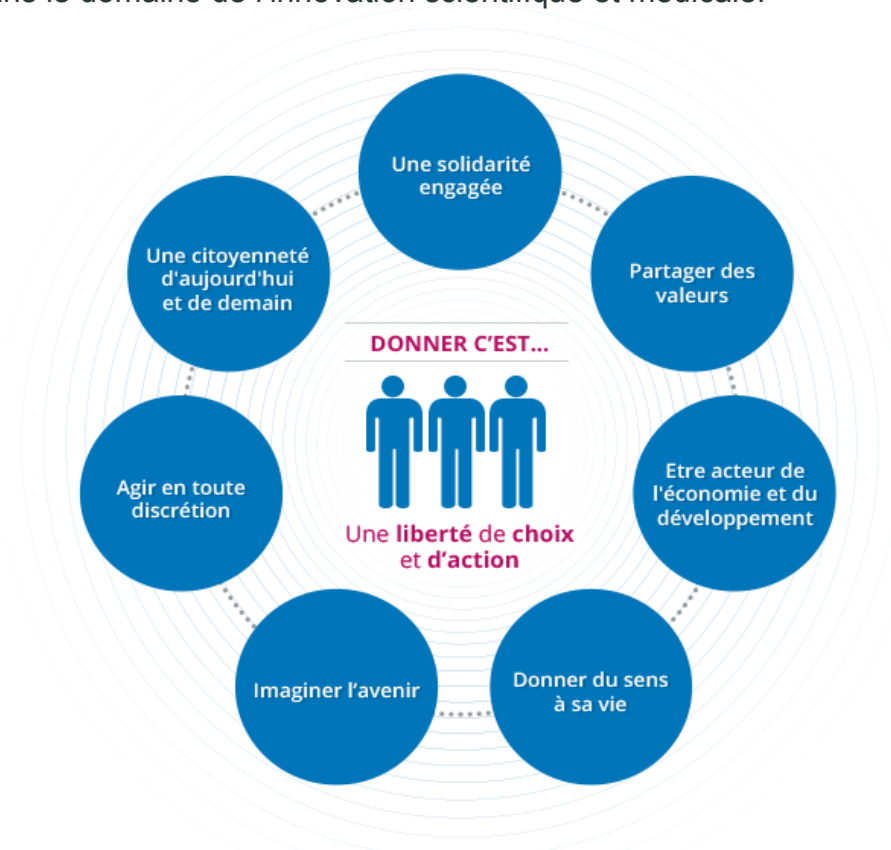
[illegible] le domaine de l'innovation scientifique et médicale.

Une solidarité engagée

Partager des valeurs

Etre acteur de l'économie et du développement

Donner du sens à sa vie

Imaginer l'avenir

Agir en toute discrétion

Une citoyenneté d'aujourd'hui et de demain

DONNER C'EST...

Une liberté de choix et d'action